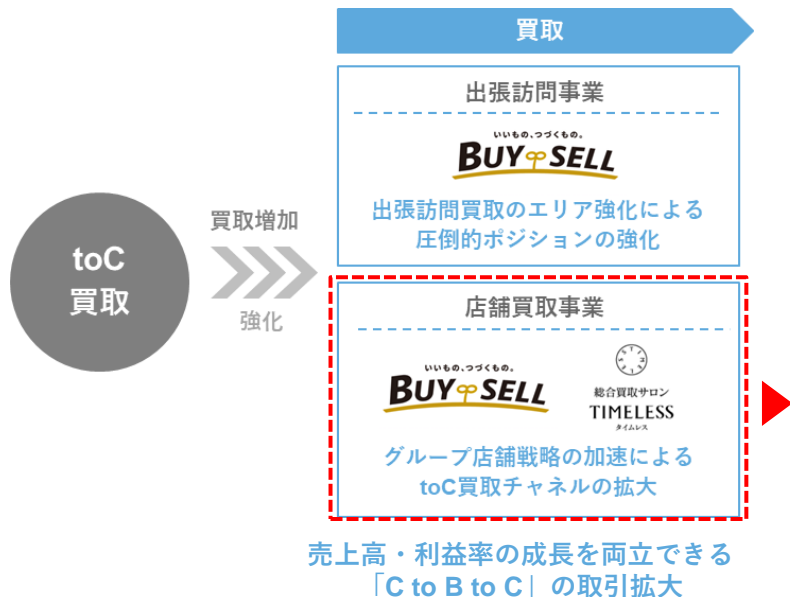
買取

toC
買取

買取増加

強化

出張訪問事業

いいもの、つづくもの。
BUY SELL

出張訪問買取のエリア強化による
圧倒的ポジションの強化

店舗買取事業

いいもの、つづくもの。
BUY SELL

総合買取サロン
TIMELESS
タイムレス

グループ店舗戦略の加速による
toC買取チャネルの拡大

売上高・利益率の成長を両立できる
「C to B to C」の取引拡大